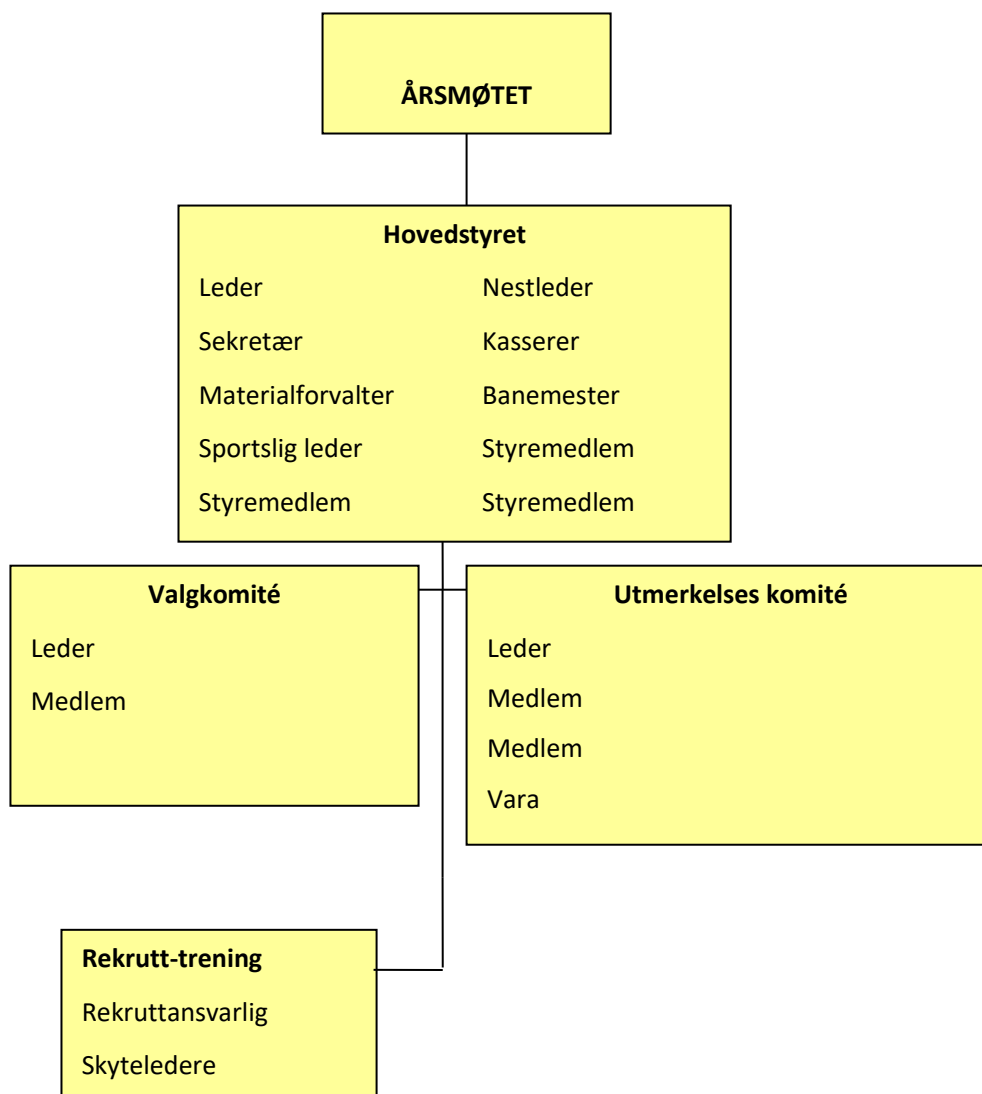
ÅRSMØTET

Hovedstyret

Leder

Nestleder

Sekretær

Kasserer

Materialforvalter

Banemester

Sportslig leder

Styremedlem

Styremedlem

Styremedlem

Valgkomité

Leder

Medlem

Utmerkelses komité

Leder

Medlem

Medlem

Vara

Rekrutt-trening

Rekruttansvarlig

Skyteledere